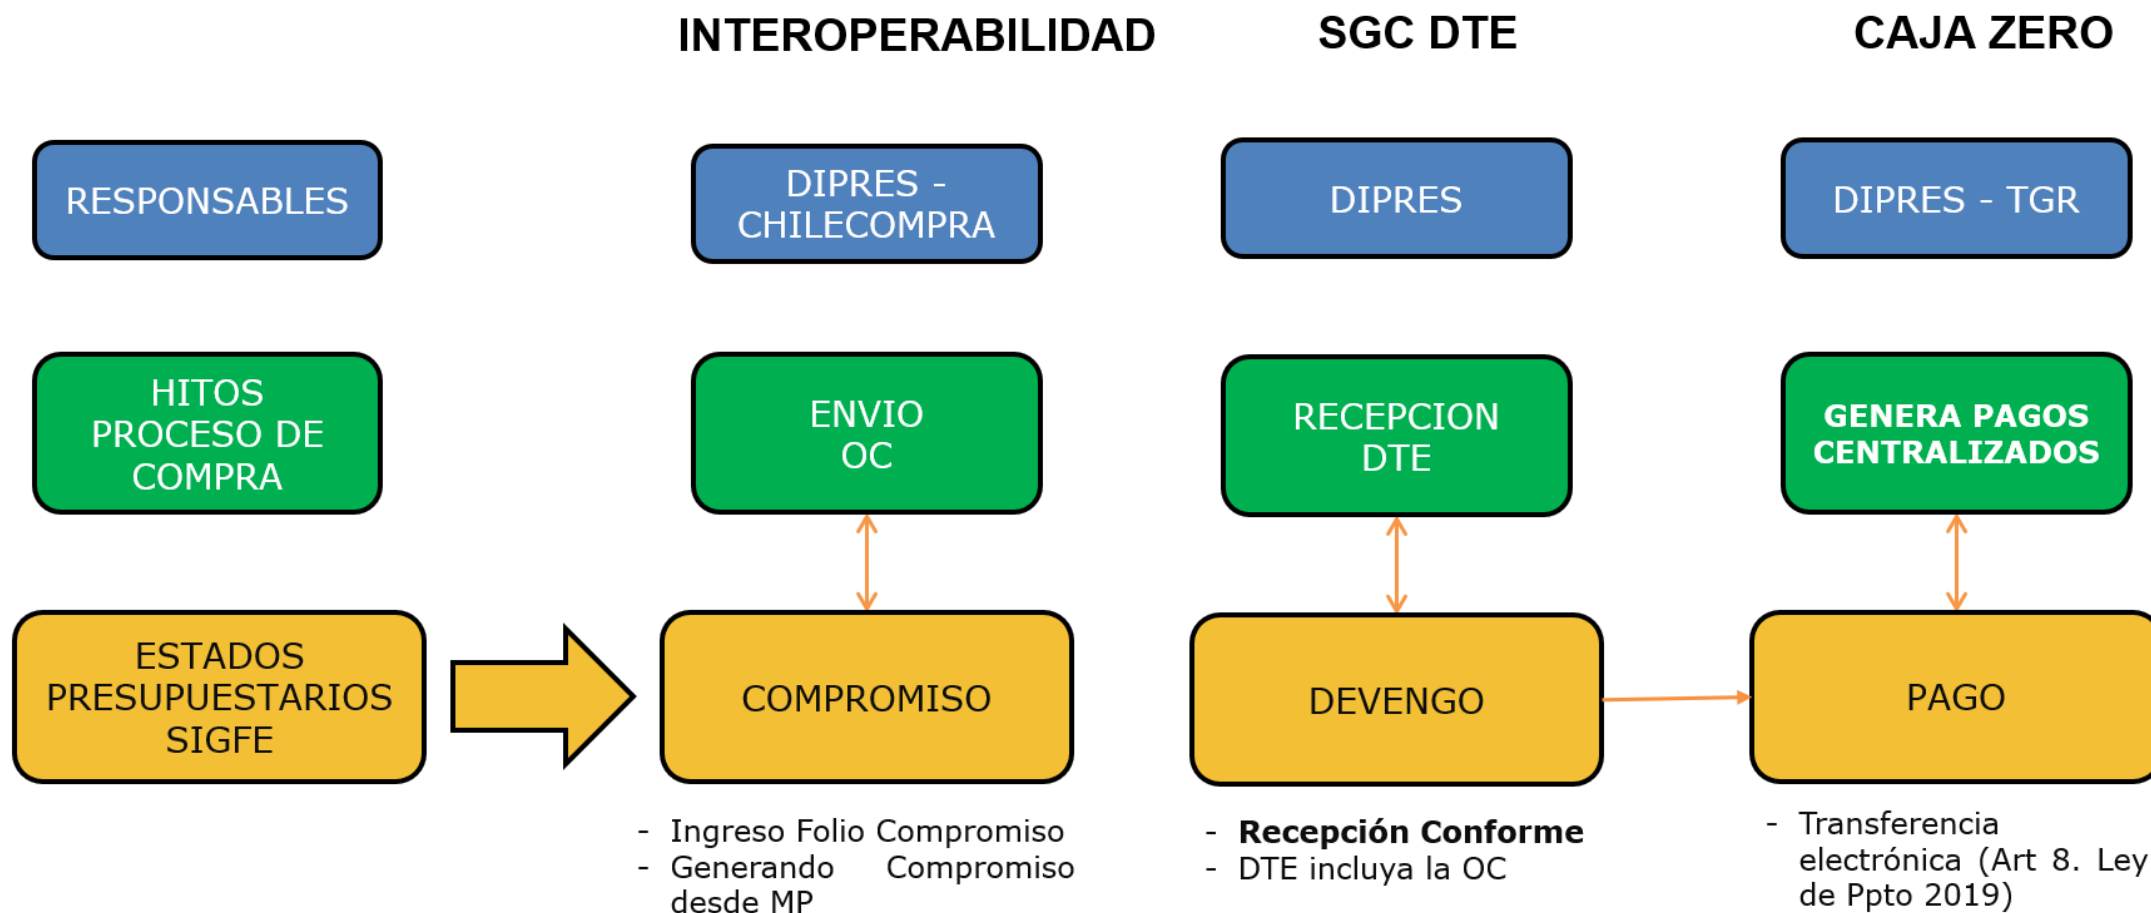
INTEROPERABILIDAD

SGC DTE

CAJA ZERO

RESPONSABLES

DIPRES - CHILECOMPRA

DIPRES

DIPRES - TGR

HITOS PROCESO DE COMPRA

ENVIO OC

RECEPCION DTE

GENERA PAGOS CENTRALIZADOS

ESTADOS PRESUPUESTARIOS SIGFE

COMPROMISO

DEVENGO

PAGO

- Ingreso Folio Compromiso
- Generando Compromiso desde MP

- **Recepción Conforme**
- DTE incluya la OC

- Transferencia electrónica (Art 8. Ley de Ppto 2019)